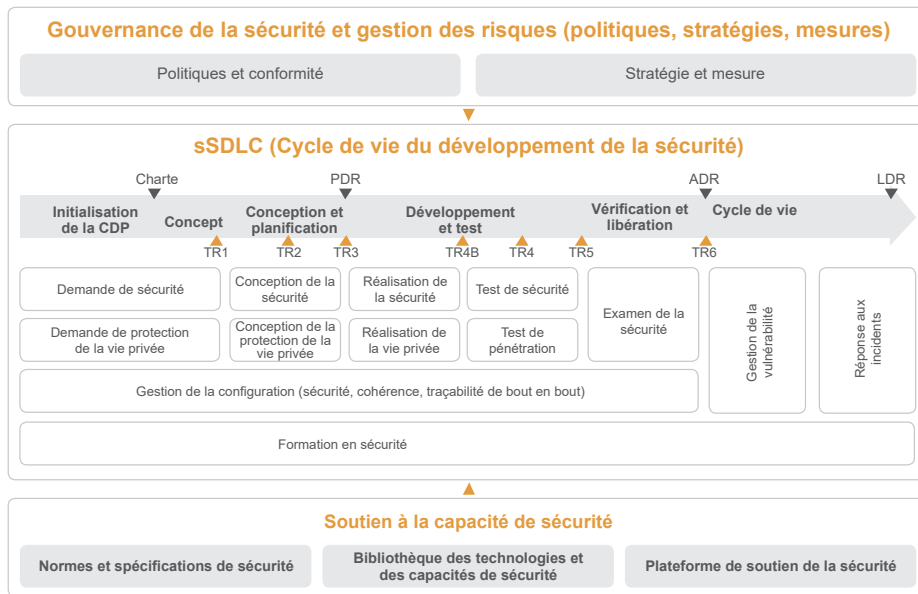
Gouvernance de la sécurité et gestion des risques (politiques, stratégies, mesures)

Politiques et conformité

Stratégie et mesure

sSDLC (Cycle de vie du développement de la sécurité)

Charte

PDR

ADR

LDR

Initialisation de la CDP

Concept

Conception et planification

Développement et test

Vérification et libération

Cycle de vie

TR1

TR2

TR3

TR4B

TR4

TR5

TR6

Demande de sécurité

Conception de la sécurité

Réalisation de la sécurité

Test de sécurité

Examen de la sécurité

Gestion de la vulnérabilité

Réponse aux incidents

Demande de protection de la vie privée

Conception de la protection de la vie privée

Réalisation de la vie privée

Test de pénétration

Gestion de la configuration (sécurité, cohérence, traçabilité de bout en bout)

Formation en sécurité

Soutien à la capacité de sécurité

Normes et spécifications de sécurité

Bibliothèque des technologies et des capacités de sécurité

Plateforme de soutien de la sécurité